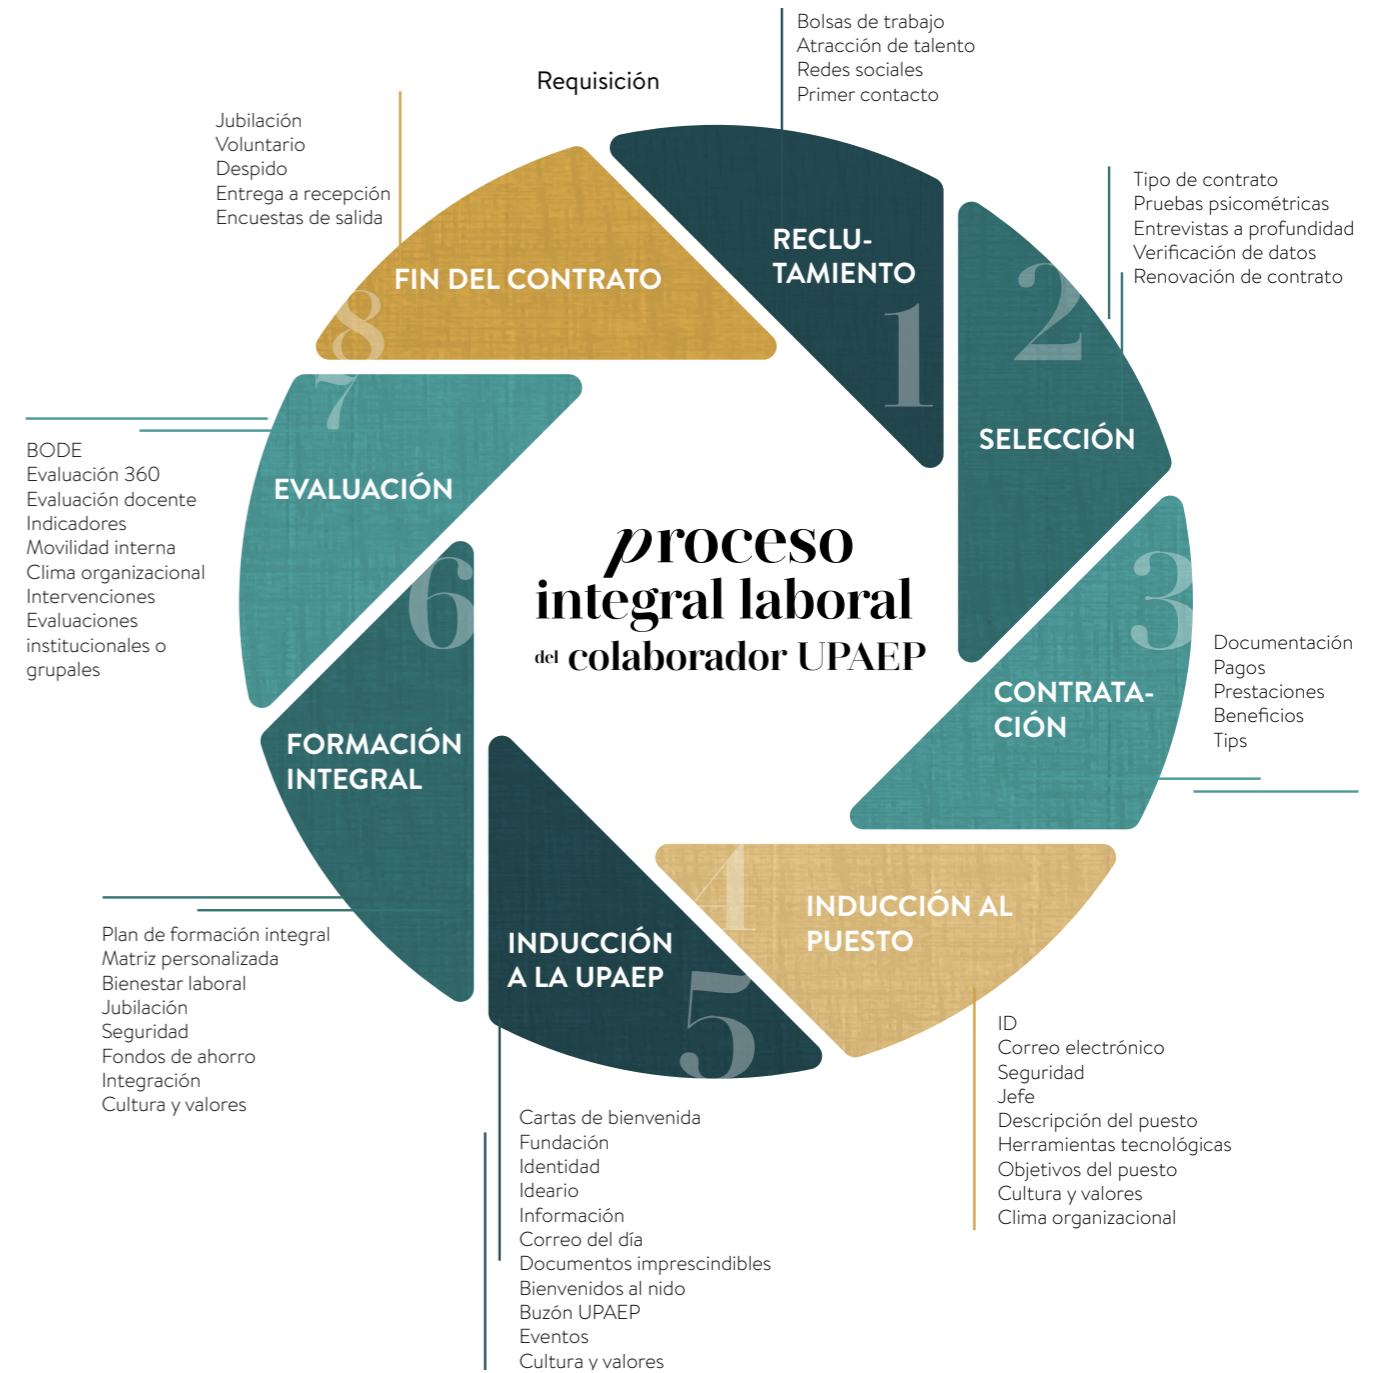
Requisición

Bolsas de trabajo
Atracción de talento
Redes sociales
Primer contacto

Jubilación
Voluntario
Despido
Entrega a recepción
Encuestas de salida

FIN DEL CONTRATO
8

RECLUTAMIENTO
1

2
SELECCIÓN

Tipo de contrato
Pruebas psicométricas
Entrevistas a profundidad
Verificación de datos
Renovación de contrato

7
EVALUACIÓN

BODE
Evaluación 360
Evaluación docente
Indicadores
Movilidad interna
Clima organizacional
Intervenciones
Evaluaciones institucionales o grupales

proceso integral laboral del colaborador UPAEP

6
FORMACIÓN INTEGRAL

3
CONTRATACIÓN

Documentación
Pagos
Prestaciones
Beneficios
Tips

4
INDUCCIÓN AL PUESTO

INDUCCIÓN A LA UPAEP
5

Plan de formación integral
Matriz personalizada
Bienestar laboral
Jubilación
Seguridad
Fondos de ahorro
Integración
Cultura y valores

ID
Correo electrónico
Seguridad
Jefe
Descripción del puesto
Herramientas tecnológicas
Objetivos del puesto
Cultura y valores
Clima organizacional

Cartas de bienvenida
Fundación
Identidad
Ideario
Información
Correo del día
Documentos imprescindibles
Bienvenidos al nido
Buzón UPAEP
Eventos
Cultura y valores